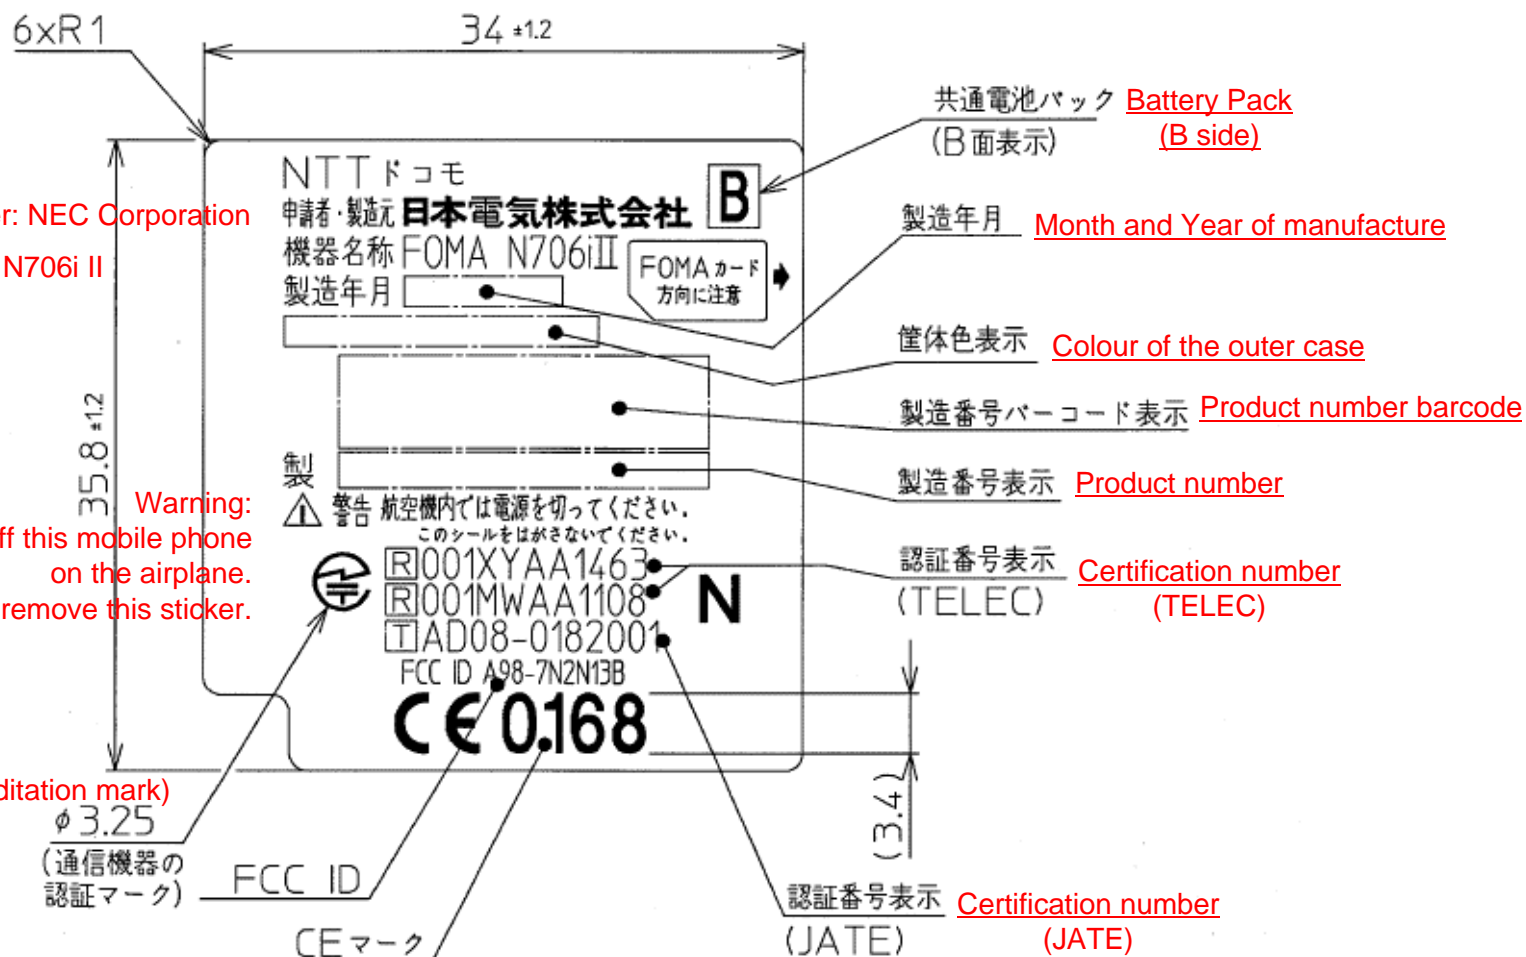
6xR1

34 ±1.2

共通電池パック
(B面表示)
Battery Pack
(B side)

r: NEC Corporation

N706i II

NTT ドコモ
申請者・製造元 日本電気株式会社
B
機器名称 FOMA N706iII
FOMA カード
方向に注意
製造年月

製造年月
Month and Year of manufacture

筐体色表示
Colour of the outer case

製造番号バーコード表示
Product number barcode

製

製造番号表示
Product number

35.8 ±1.2

Warning:
ff this mobile phone
on the airplane.
remove this sticker.

⚠ 警告 航空機内では電源を切ってください。
このシールをはがさないでください。

R 001XYAA1463
R 001MWAA1108
T AD08-0182001
N

認証番号表示
(TELEC)
Certification number
(TELEC)

FCC ID A98-7N2N13B
CE 0168

ditation mark)
φ3.25
(通信機器の
認証マーク)

FCC ID

CEマーク

(3.4)

認証番号表示
(JATE)
Certification number
(JATE)